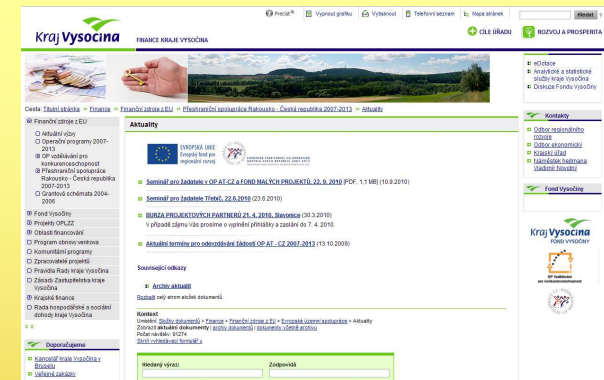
Přečtě | Vypnout grafiku | Vytisknout | Telefonní seznam | Mapa stránek | Hledat

Kraj Vysočina FINANCE KRAJE VYSOČINA

CÍLE ÚŘADU | ROZVOJ A PROSPERITA

eDotace
Analytické a statistické služby kraje Vysočina
Diskuze Fondu Vysočiny

Cesta: Titulní stránka » Finance » Finanční zdroje z EU » Přeshraniční spolupráce Rakousko - Česká republika 2007-2013 » Aktuality

Finanční zdroje z EU
Aktuální výzvy
Operační programy 2007-2013
OP vzdělávání pro konkurenceschopnost
Přeshraniční spolupráce Rakousko - Česká republika 2007-2013
Grantová schémata 2004-2006
Fond Vysočiny
Projekty OPLZZ
Oblasti financování
Program obnovy venkova
Komunitární programy
Zpracovatelé projektů
Pravidla Rady kraje Vysočina
Zásady Zastupitelstva kraje Vysočina
Krajské finance
Rada hospodářské a sociální dohody kraje Vysočina

Doporučujeme
Kancelář Kraje Vysočina v Bruselu
Veřejné zakázky

Aktuality

EVROPSKÁ UNIE Evropský fond pro regionální rozvoj

Seminář pro žadatele v OP AT-CZ a FOND MALÝCH PROJEKTŮ, 22. 9. 2010 [PDF, 1,1 MB] (10.9.2010)

Seminář pro žadatele Třebíč, 22.6.2010 (23.6.2010)

BURZA PROJEKTOVÝCH PARTNERŮ 21. 4. 2010, Slavonice (30.3.2010)
V případě zájmu Vás prosíme o vyplnění přihlášky a zaslání do 7. 4. 2010.

Aktuální termíny pro odevzdávání žádostí OP AT - CZ 2007-2013 (13.10.2009)

Související odkazy

Archiv aktualit

Rozbalit celý strom složek dokumentů

Kontext
Umístění: Složky dokumentů » Finance » Finanční zdroje z EU » Evropská územní spolupráce » Aktuality
Zobrazit aktuální dokumenty | archiv dokumentů | dokumenty včetně archivu
Počet návštěv: 91274
Stručí vyhledávací formulář »

Hledaný výraz: | Zodpovídá:

Kontakty
Odbor regionálního rozvoje
Odbor ekonomický
Krajský úřad
Náměstek hejtmana Vladimír Novotný

Fond Vysočiny

Kraj Vysočina FOND VYSOČINY
OP Vzdělávání pro konkurenceschopnost